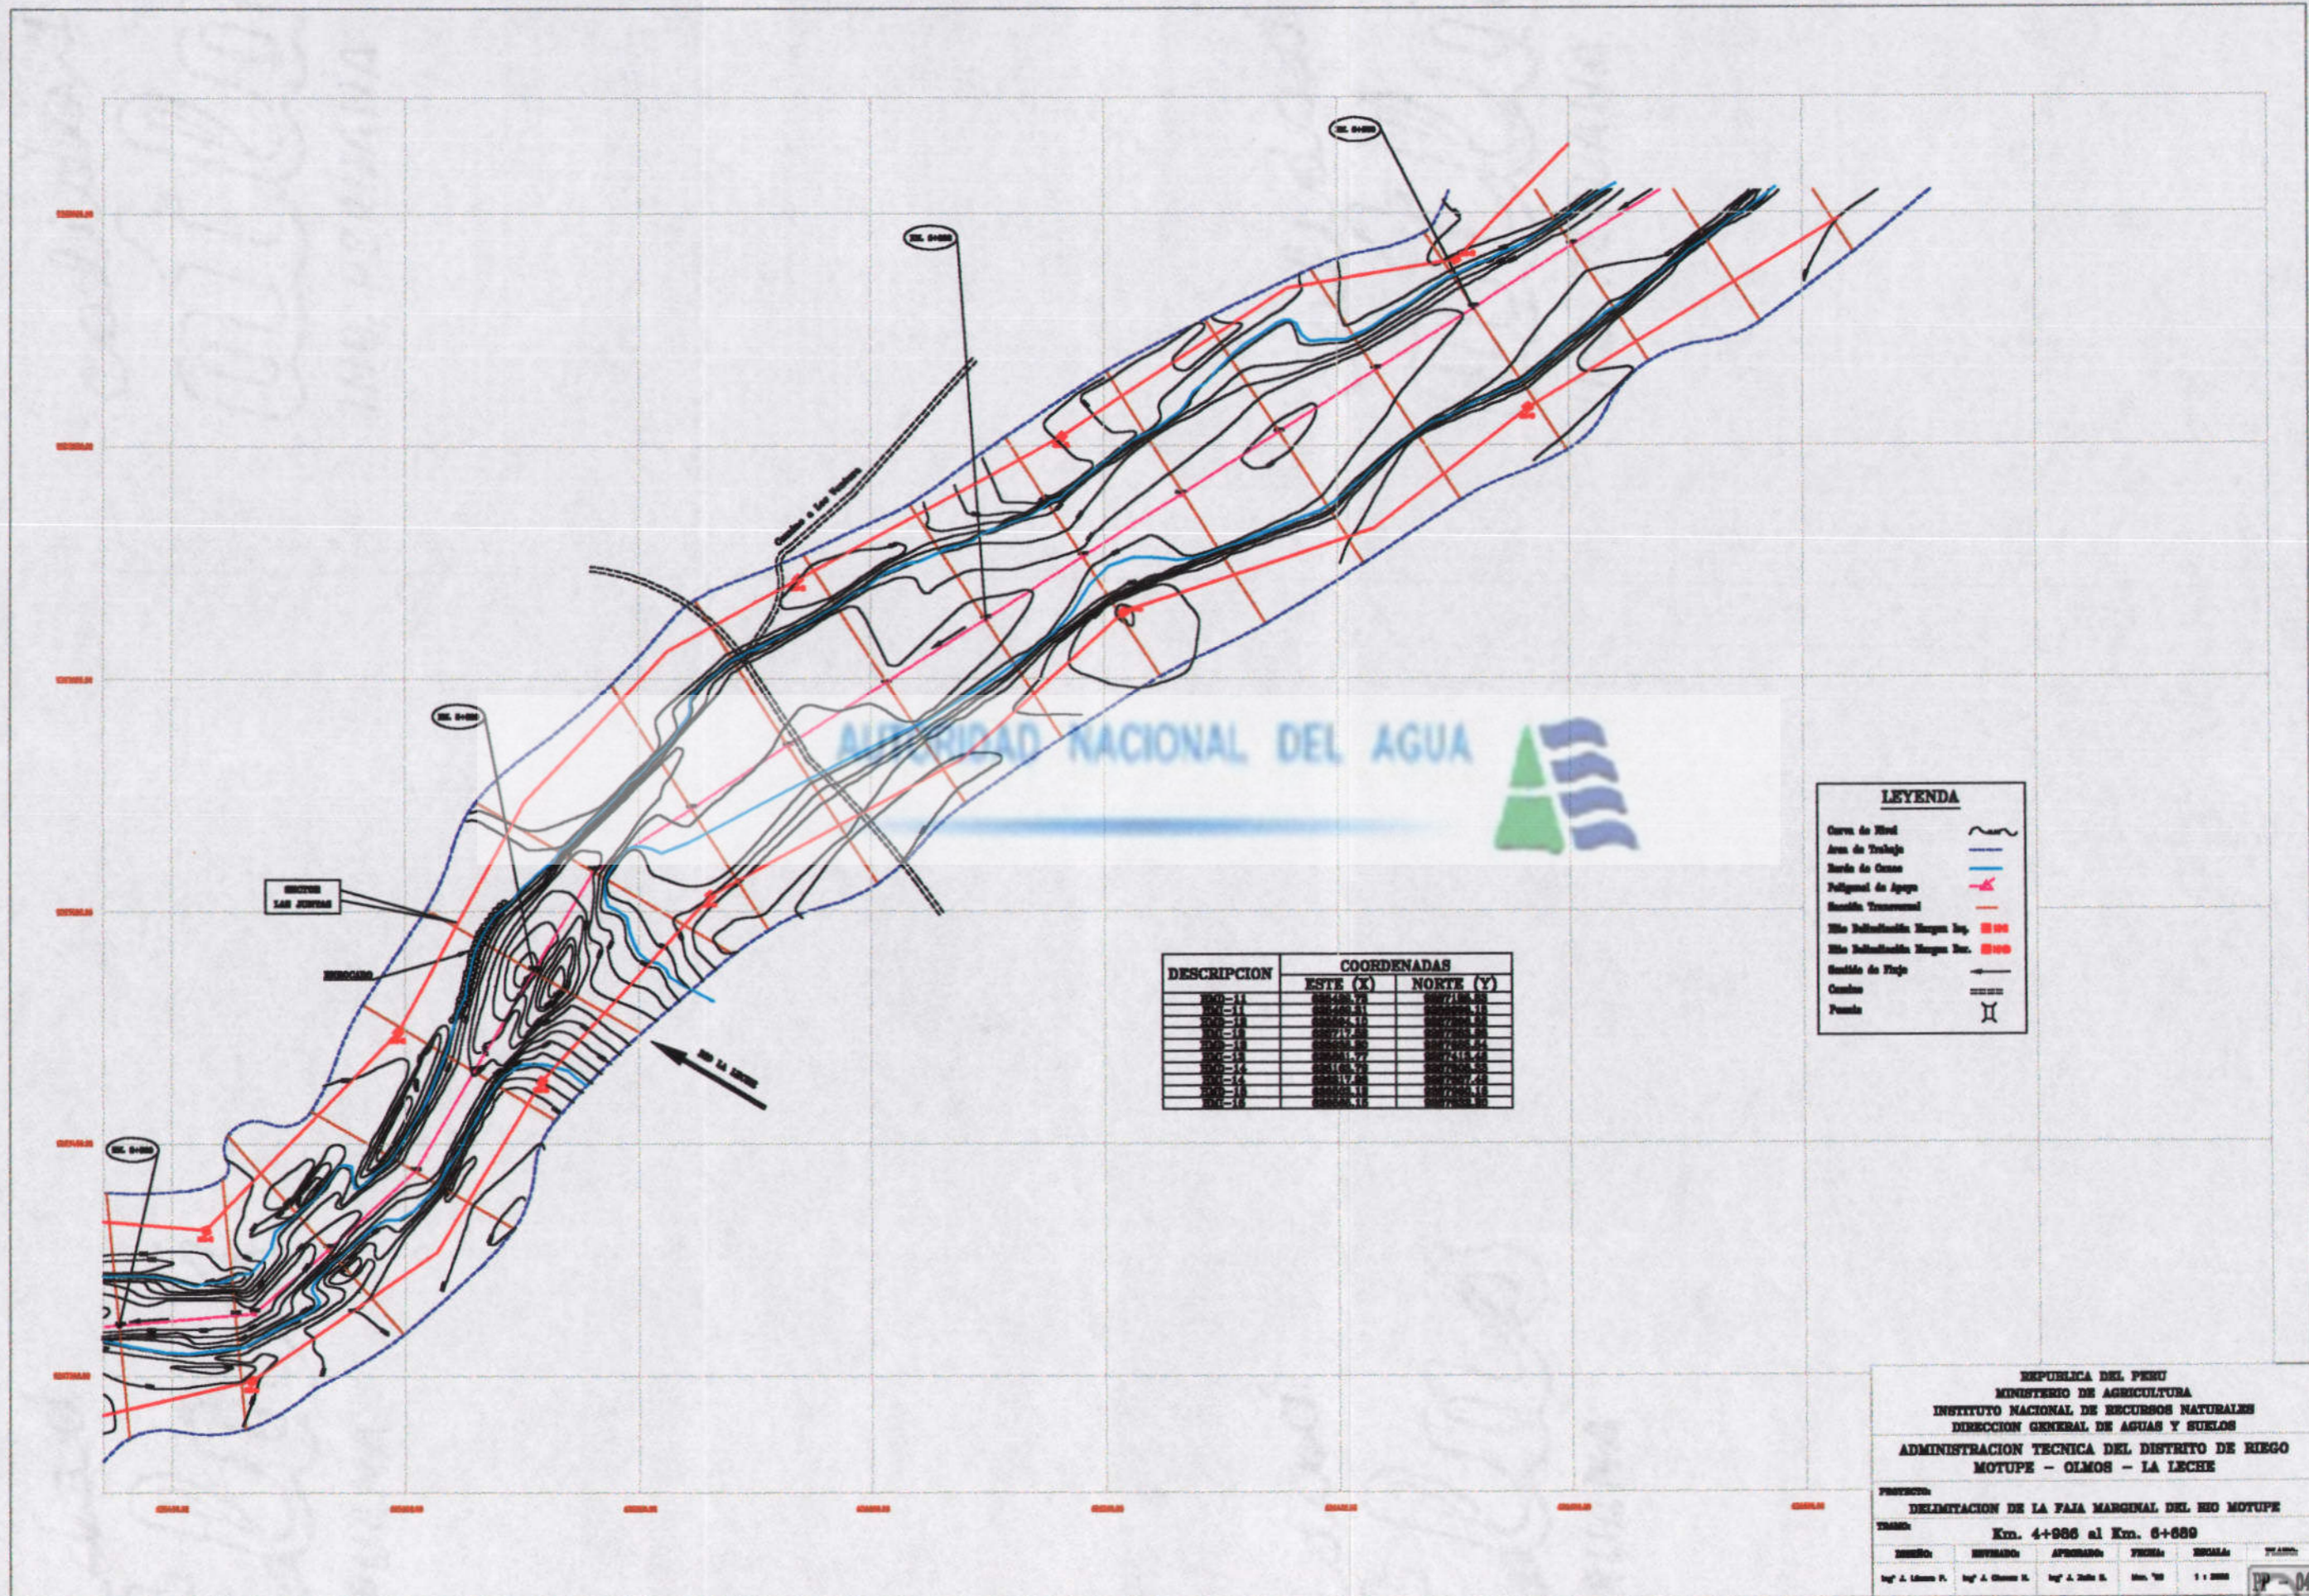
AUTORIDAD NACIONAL DEL AGUA

KM. 6+000

KM. 5+000

Camino a Los Vandeza

KM. 5+000

SECTOR LAS JUNTAS

ENROCADO

RIO LA LECHE

KM. 4+000

LEYENDA

Curva de Nivel
Area de Trabajo
Borde de Cauce
Poligonal de Apoyo
Sección Transversal
Hito Delimitación Margen Izq.
Hito Delimitación Margen Der.
Sentido de Flujo
Camino
Puente

| DESCRIPCION | COORDENADAS ESTE (X) | COORDENADAS NORTE (Y) |
|---|---|---|
| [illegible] | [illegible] | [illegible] |

REPUBLICA DEL PERU
MINISTERIO DE AGRICULTURA
INSTITUTO NACIONAL DE RECURSOS NATURALES
DIRECCION GENERAL DE AGUAS Y SUELOS

ADMINISTRACION TECNICA DEL DISTRITO DE RIEGO MOTUPE - OLMOS - LA LECHE

PROYECTO:
DELIMITACION DE LA FAJA MARGINAL DEL RIO MOTUPE

TRAMO:
Km. 4+986 al Km. 6+689

DISEÑO: | REVISADO: | APROBADO: | FECHA: | ESCALA: | PLANO:
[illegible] | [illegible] | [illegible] | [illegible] | 1 : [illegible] | FP - 0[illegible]